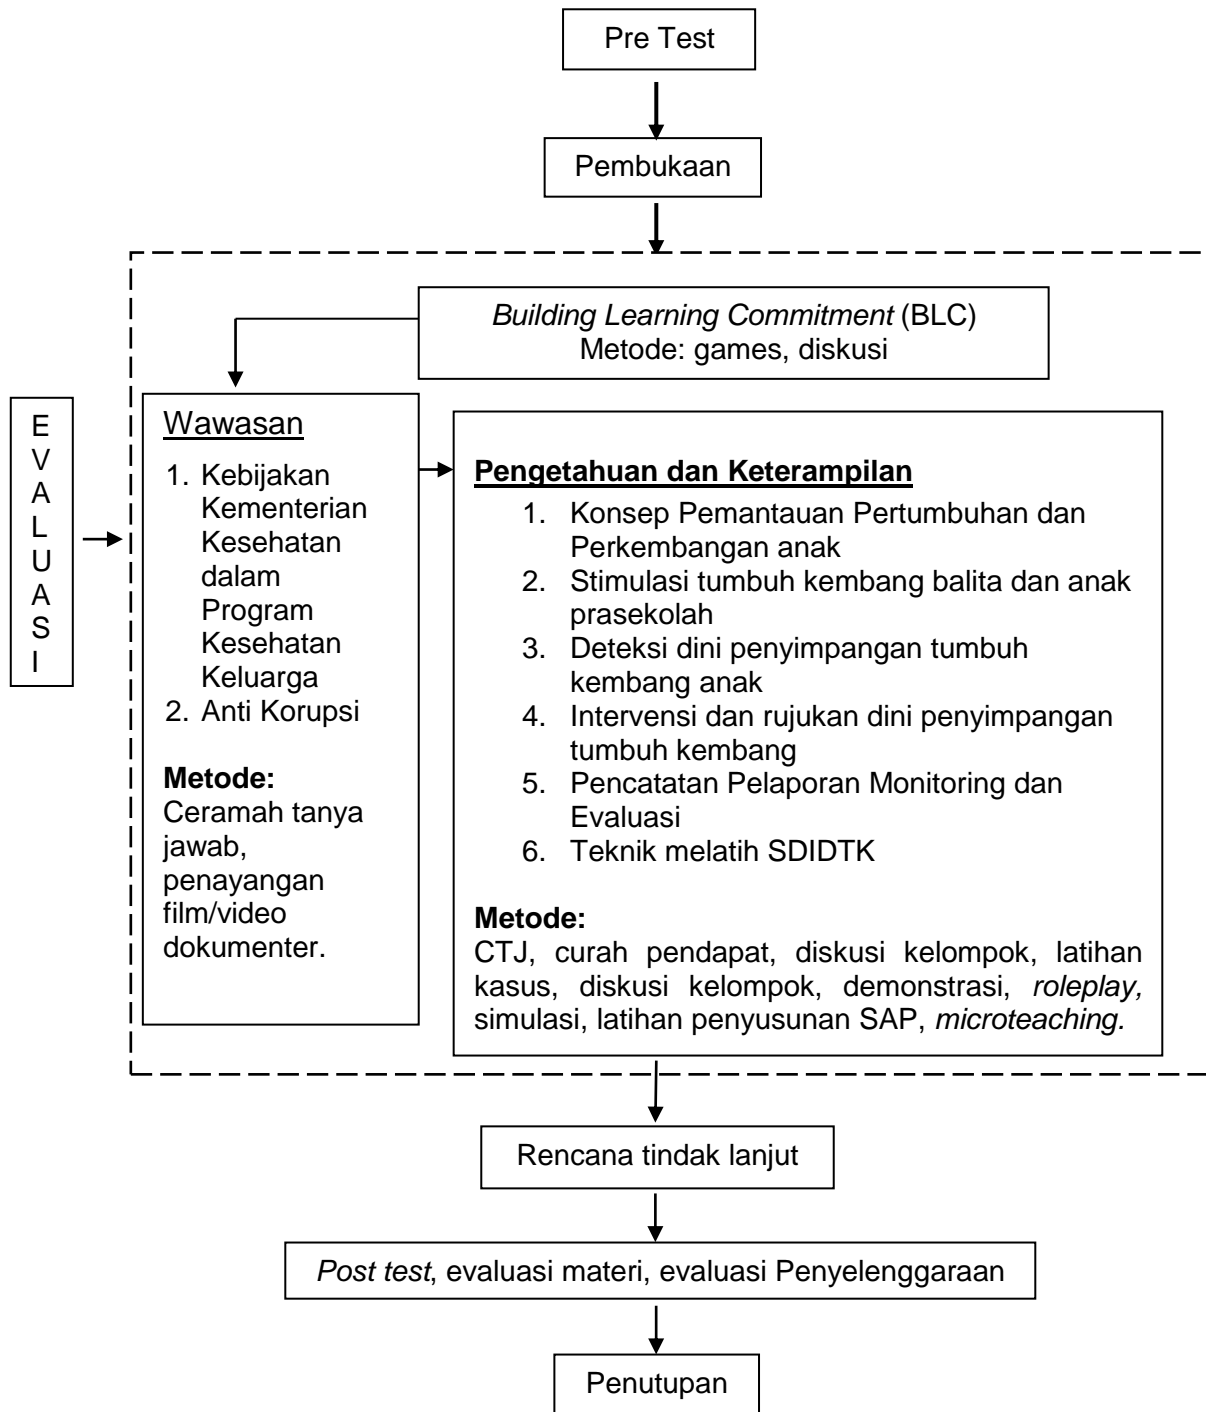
Pre Test

Pembukaan

*Building Learning Commitment* (BLC)
Metode: games, diskusi

E
V
A
L
U
A
S
I

Wawasan

1. Kebijakan Kementerian Kesehatan dalam Program Kesehatan Keluarga
2. Anti Korupsi

**Metode:**
Ceramah tanya jawab, penayangan film/video dokumenter.

**Pengetahuan dan Keterampilan**

1. Konsep Pemantauan Pertumbuhan dan Perkembangan anak
2. Stimulasi tumbuh kembang balita dan anak prasekolah
3. Deteksi dini penyimpangan tumbuh kembang anak
4. Intervensi dan rujukan dini penyimpangan tumbuh kembang
5. Pencatatan Pelaporan Monitoring dan Evaluasi
6. Teknik melatih SDIDTK

**Metode:**
CTJ, curah pendapat, diskusi kelompok, latihan kasus, diskusi kelompok, demonstrasi, *roleplay,* simulasi, latihan penyusunan SAP, *microteaching.*

Rencana tindak lanjut

*Post test*, evaluasi materi, evaluasi Penyelenggaraan

Penutupan